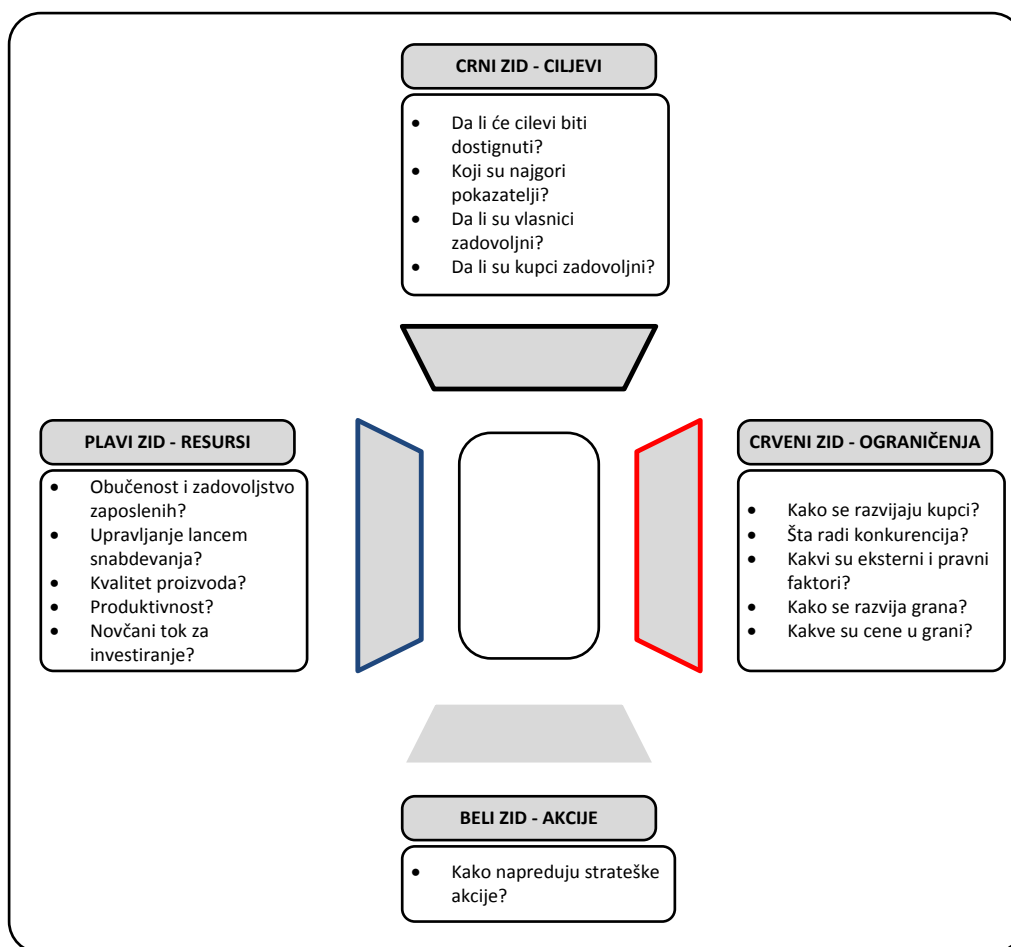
CRNI ZID - CILJEVI

- Da li će cilevi biti dostignuti?
- Koji su najgori pokazatelji?
- Da li su vlasnici zadovoljni?
- Da li su kupci zadovoljni?

PLAVI ZID - RESURSI

- Obučenost i zadovoljstvo zaposlenih?
- Upravljanje lancem snabdevanja?
- Kvalitet proizvoda?
- Produktivnost?
- Novčani tok za investiranje?

CRVENI ZID - OGRANIČENJA

- Kako se razvijaju kupci?
- Šta radi konkurencija?
- Kakvi su eksterni i pravni faktori?
- Kako se razvija grana?
- Kakve su cene u grani?

BELI ZID - AKCIJE

- Kako napreduju strateške akcije?